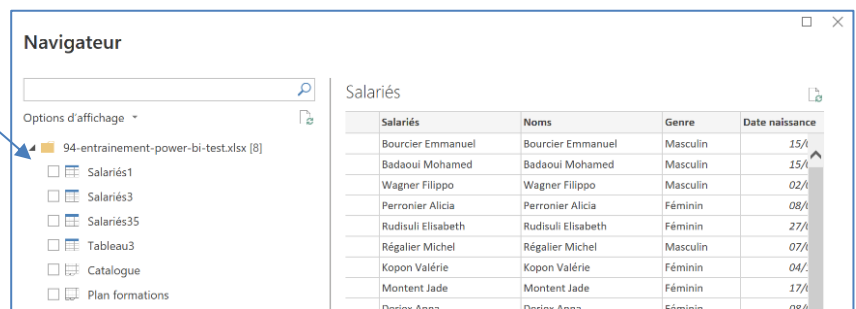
Navigateur

Options d'affichage ▾

94-entrainement-power-bi-test.xlsx [8]

Salariés1

Salariés3

Salariés35

Tableau3

Catalogue

Plan formations

Salariés

| | Salariés | Noms | Genre | Date naissance |
|---|---|---|---|---|
| | Bourcier Emmanuel | Bourcier Emmanuel | Masculin | 15/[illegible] |
| | Badaoui Mohamed | Badaoui Mohamed | Masculin | 15/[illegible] |
| | Wagner Filippo | Wagner Filippo | Masculin | 02/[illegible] |
| | Perronier Alicia | Perronier Alicia | Féminin | 08/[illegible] |
| | Rudisuli Elisabeth | Rudisuli Elisabeth | Féminin | 27/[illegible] |
| | Régalier Michel | Régalier Michel | Masculin | 07/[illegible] |
| | Kopon Valérie | Kopon Valérie | Féminin | 04/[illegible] |
| | Montent Jade | Montent Jade | Féminin | 17/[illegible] |
| | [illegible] | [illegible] | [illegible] | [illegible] |